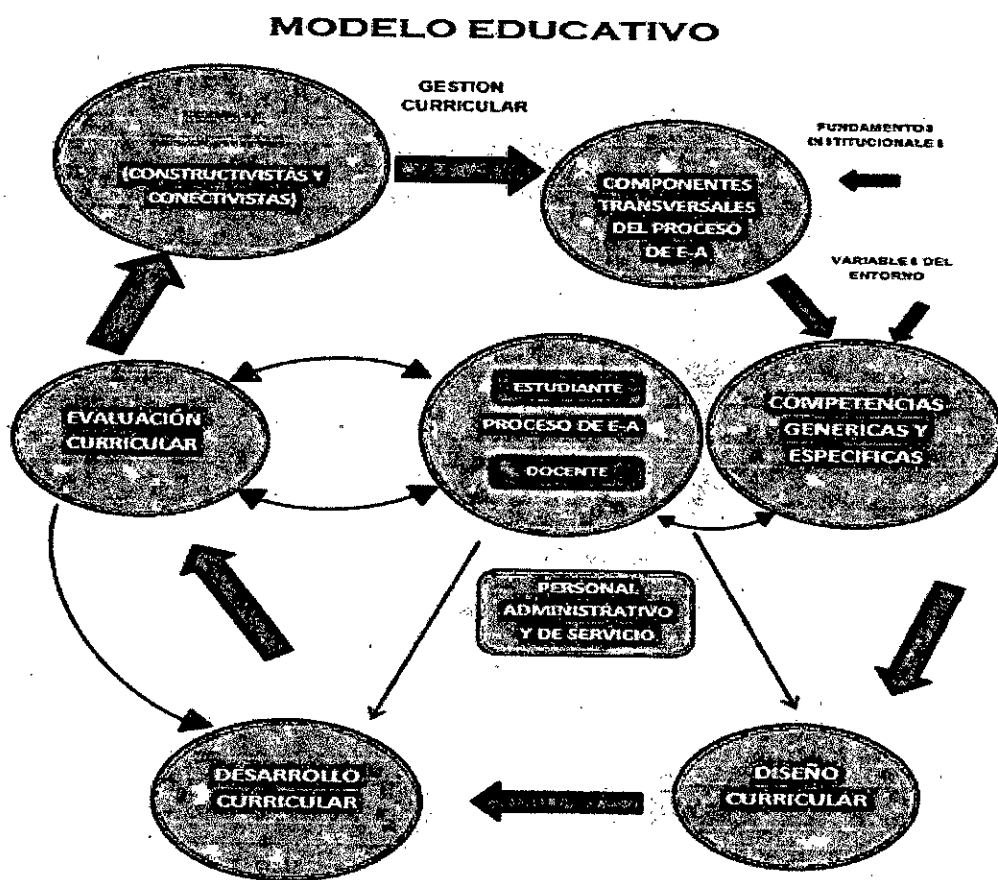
MODELO EDUCATIVO

GESTION CURRICULAR

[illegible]
(CONSTRUCTIVISTAS Y CONECTIVISTAS)

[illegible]

FUNDAMENTOS INSTITUCIONALES

COMPONENTES TRANSVERSALES DEL PROCESO DE E-A

VARIABLES DEL ENTORNO

EVALUACIÓN CURRICULAR

ESTUDIANTE
PROCESO DE E-A
DOCENTE

COMPETENCIAS GENERICAS Y ESPECIFICAS

PERSONAL ADMINISTRATIVO Y DE SERVICIO

DESARROLLO CURRICULAR

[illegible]

DISEÑO CURRICULAR